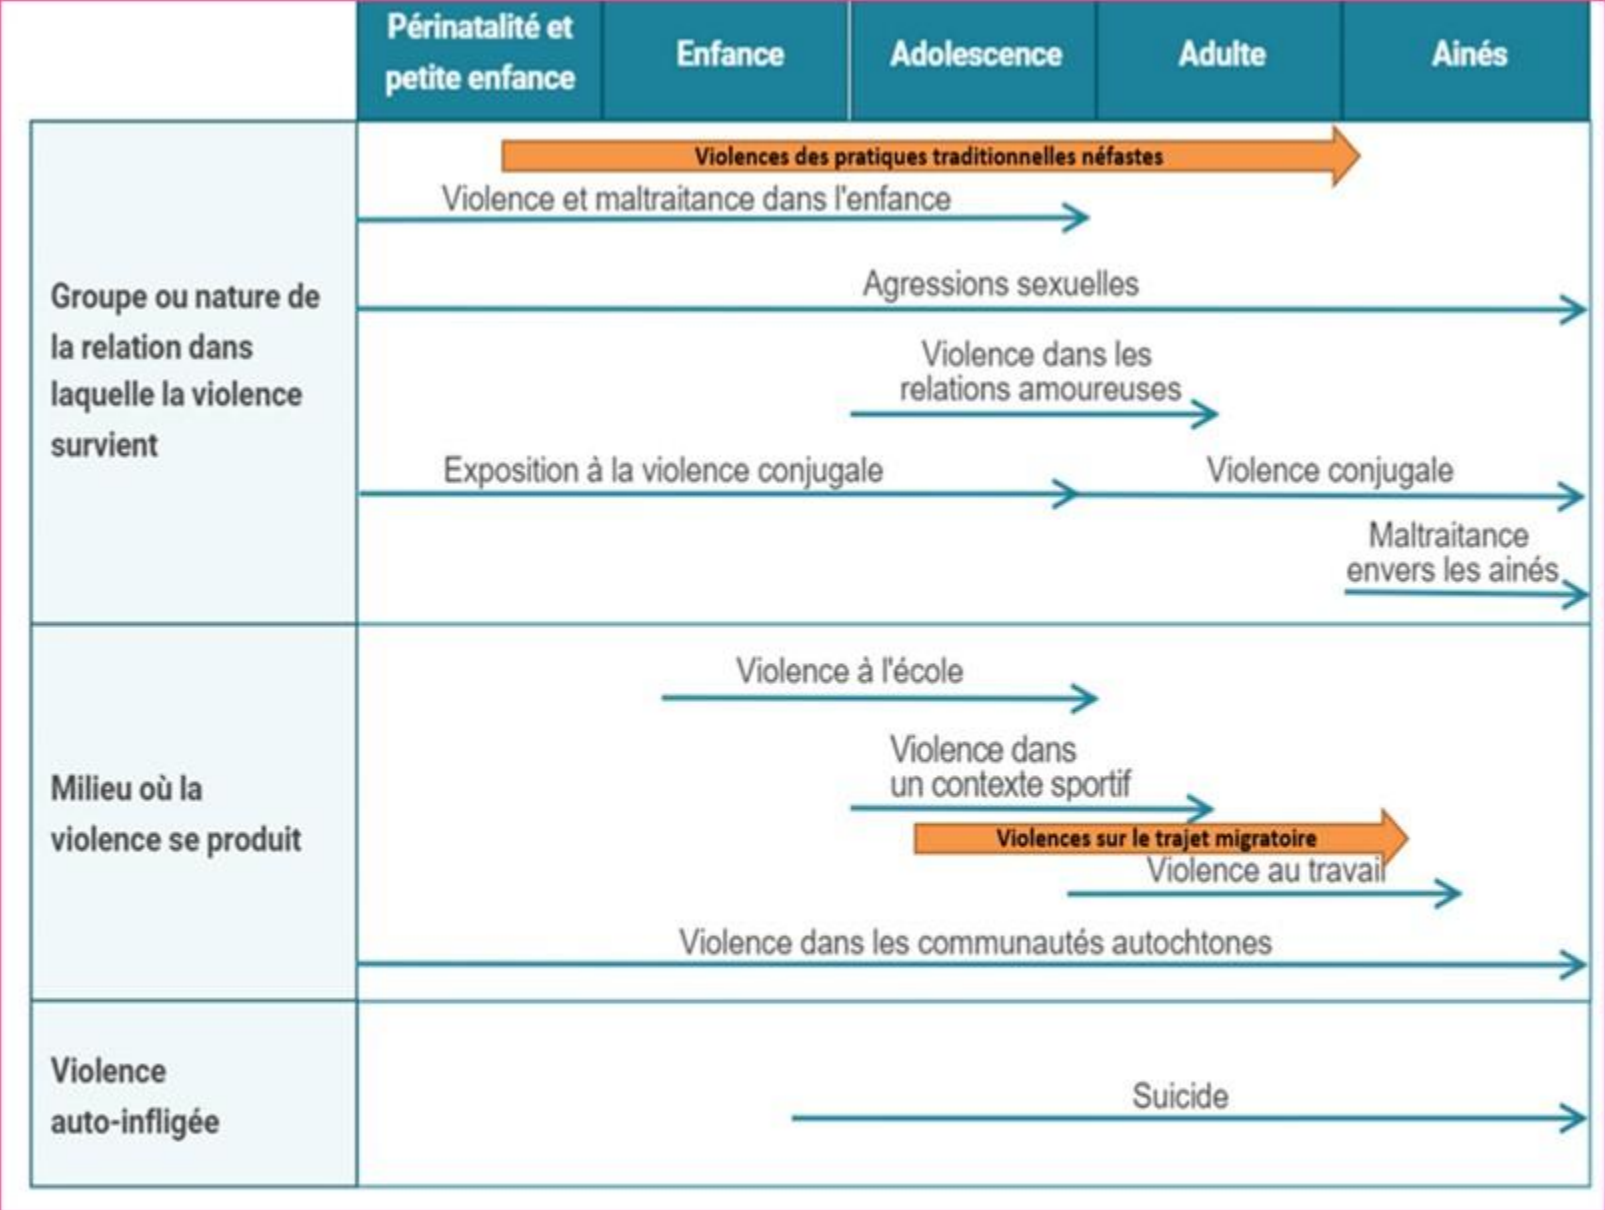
| | Périnatalité et petite enfance | Enfance | Adolescence | Adulte | Ainés |
|---|---|---|---|---|---|
| Groupe ou nature de la relation dans laquelle la violence survient | Violences des pratiques traditionnelles néfastes; Violence et maltraitance dans l'enfance; Agressions sexuelles; Violence dans les relations amoureuses; Exposition à la violence conjugale; Violence conjugale; Maltraitance envers les ainés | | | | |
| Milieu où la violence se produit | Violence à l'école; Violence dans un contexte sportif; Violences sur le trajet migratoire; Violence au travail; Violence dans les communautés autochtones | | | | |
| Violence auto-infligée | Suicide | | | | |